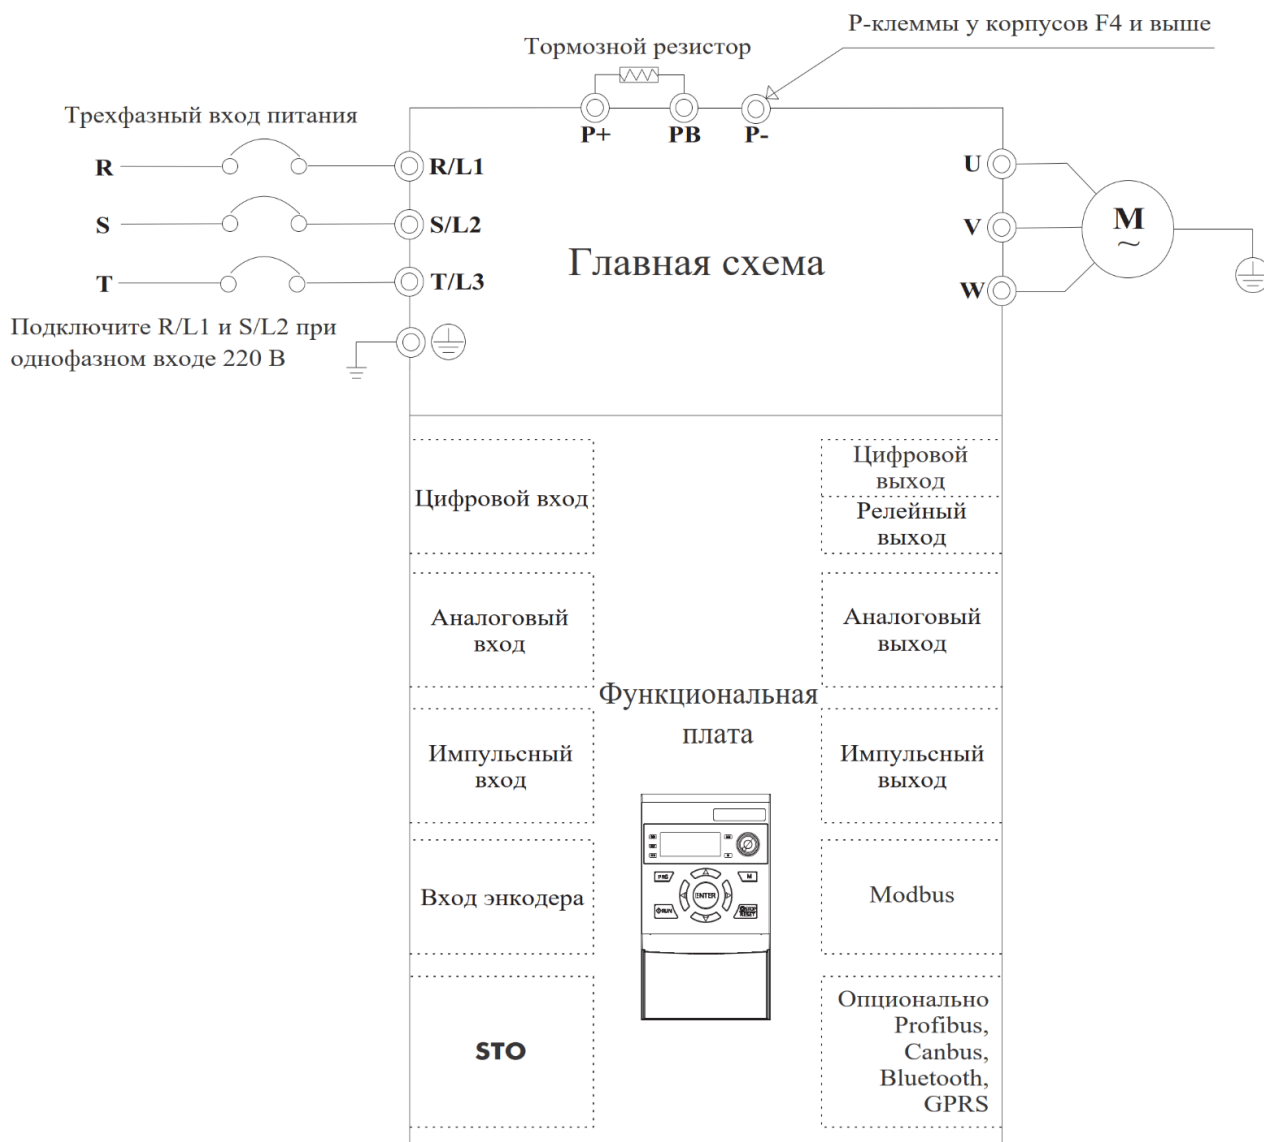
Тормозной резистор

P-клеммы у корпусов F4 и выше

P+ PB P-

Трехфазный вход питания

R
S
T

R/L1
S/L2
T/L3

Подключите R/L1 и S/L2 при однофазном входе 220 В

Главная схема

U
V
W

M
~

Цифровой вход

Цифровой выход

Релейный выход

Аналоговый вход

Аналоговый выход

Функциональная плата

Импульсный вход

Импульсный выход

Вход энкодера

Modbus

STO

Опционально Profibus, Canbus, Bluetooth, GPRS

FWD
M
ENTER
RUN
STOP RESET